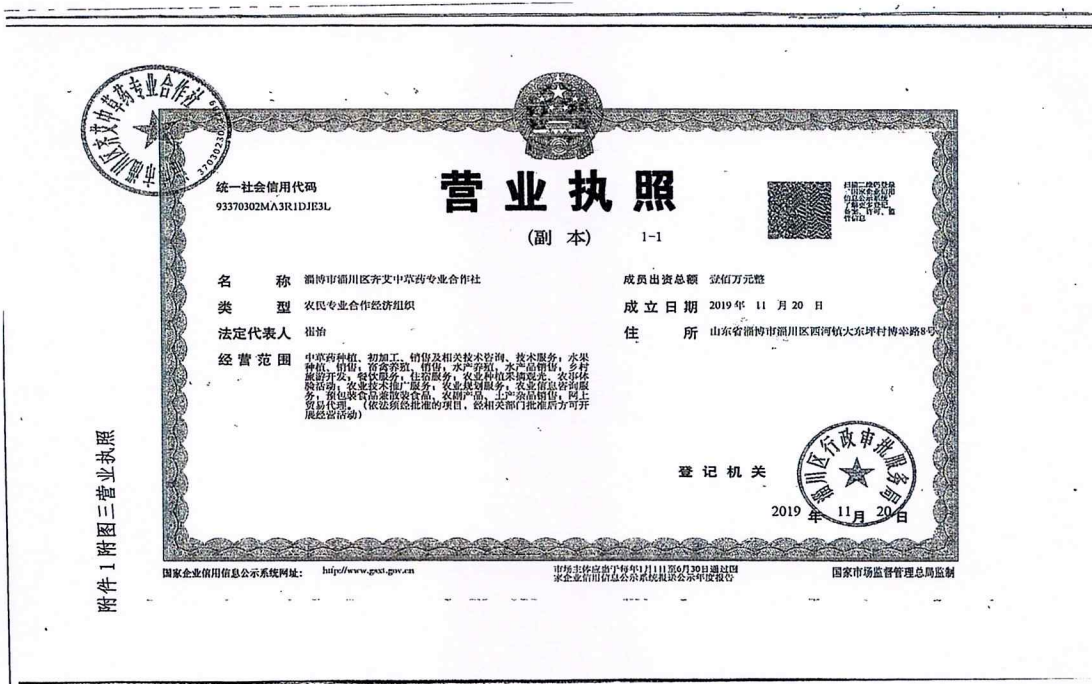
统一社会信用代码
93370302MA3R1DJE3L

营业执照

(副　本)　1-1

扫描二维码登录"国家企业信用信息公示系统"了解更多登记、备案、许可、监管信息。

名　　称　淄博市淄川区齐艾中草药专业合作社

类　　型　农民专业合作经济组织

法定代表人　崔怡

经营范围　中草药种植、初加工、销售及相关技术咨询、技术服务；水果种植、销售；畜禽养殖、销售；水产养殖、水产品销售；乡村旅游开发；餐饮服务；住宿服务；农业种植采摘观光、农事体验活动；农业技术推广服务；农业规划服务；农业信息咨询服务；预包装食品兼散装食品，农副产品、土产杂品销售；网上贸易代理。（依法须经批准的项目，经相关部门批准后方可开展经营活动）

成员出资总额　壹佰万元整

成立日期　2019年 11 月 20 日

住　　所　山东省淄博市淄川区西河镇大东坪村博莱路8号

登记机关

淄川区行政审批服务局

2019 年 11 月 20 日

淄博市淄川区齐艾中草药专业合作社 3703023

国家企业信用信息公示系统网址：　http://www.gsxt.gov.cn　市场主体应当于每年1月1日至6月30日通过国家企业信用信息公示系统报送公示年度报告　国家市场监督管理总局监制

附件 1 附图三营业执照